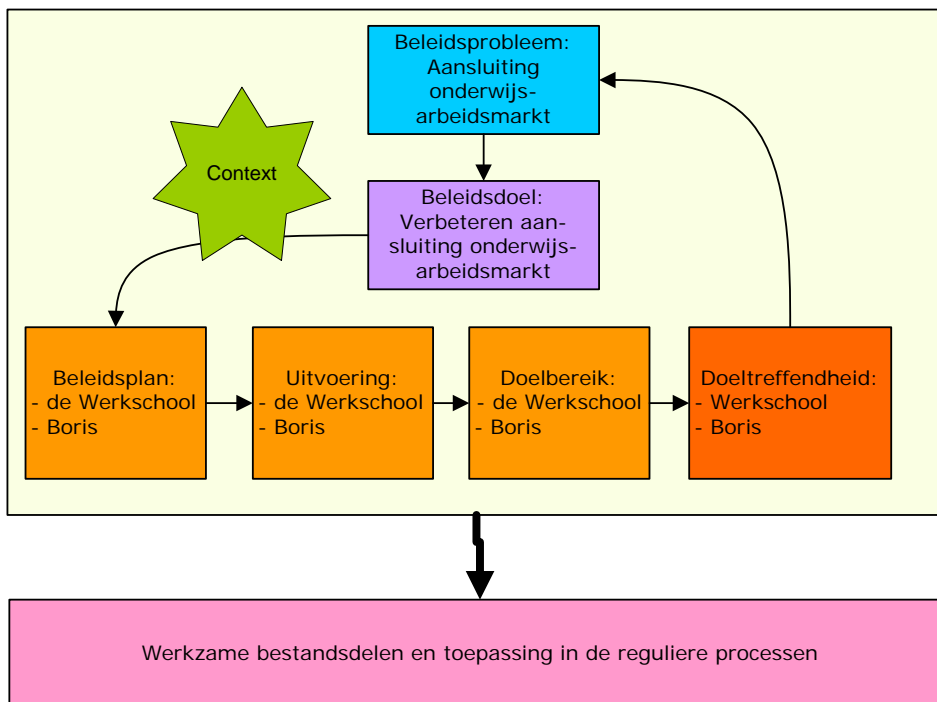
Beleidsprobleem: Aansluiting onderwijs-arbeidsmarkt

Context

Beleidsdoel: Verbeteren aansluiting onderwijs-arbeidsmarkt

Beleidsplan:
- de Werkschool
- Boris

Uitvoering:
- de Werkschool
- Boris

Doelbereik:
- de Werkschool
- Boris

Doeltreffendheid:
- Werkschool
- Boris

Werkzame bestandsdelen en toepassing in de reguliere processen